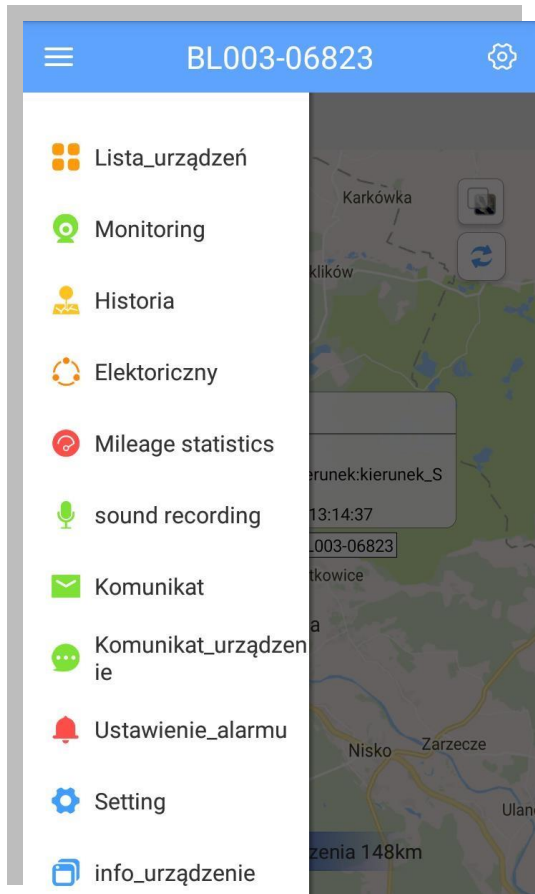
BL003-06823

Lista_urządzeń

Monitoring

Historia

Elektoriczny

Mileage statistics

sound recording

Komunikat

Komunikat_urządzenie

Ustawienie_alarmu

Setting

info_urządzenie

Karkówka

klików

ierunek:kierunek_S

13:14:37

L003-06823

tkowice

a

Nisko

Zarzecze

Ulan

zenia 148km